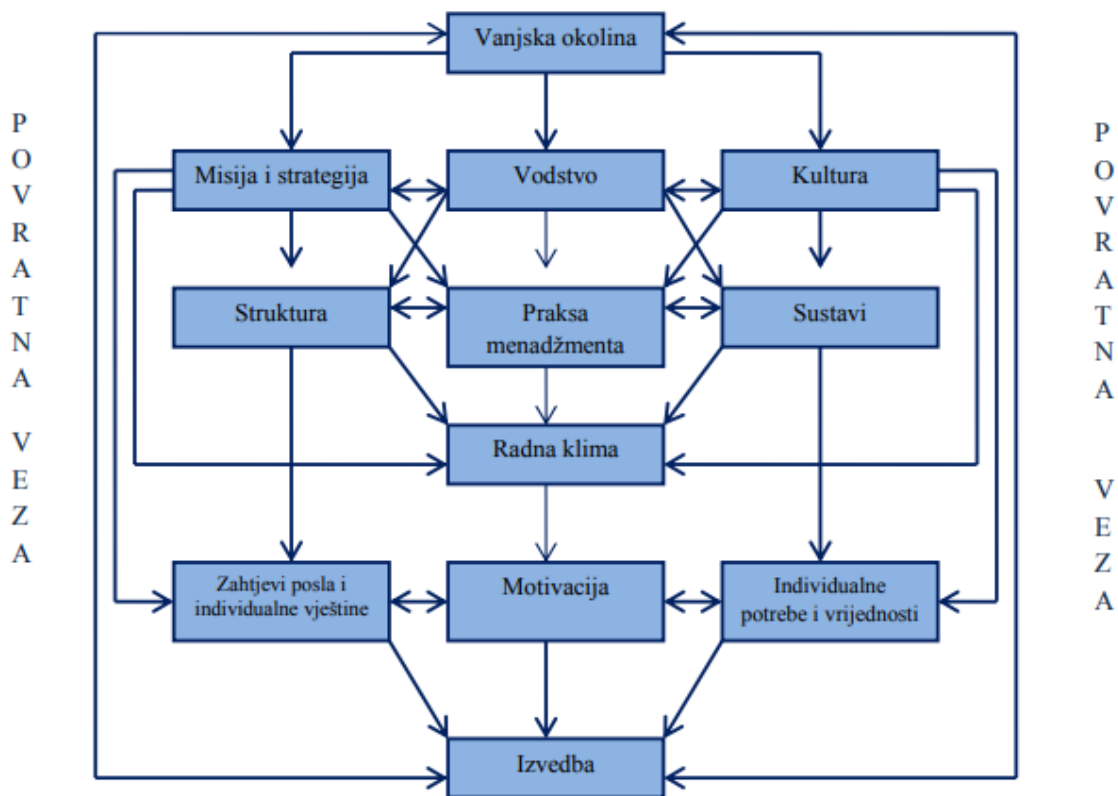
P
O
V
R
A
T
N
A

V
E
Z
A

Vanjska okolina

Misija i strategija

Vodstvo

Kultura

Struktura

Praksa menadžmenta

Sustavi

Radna klima

Zahtjevi posla i individualne vještine

Motivacija

Individualne potrebe i vrijednosti

Izvedba

P
O
V
R
A
T
N
A

V
E
Z
A